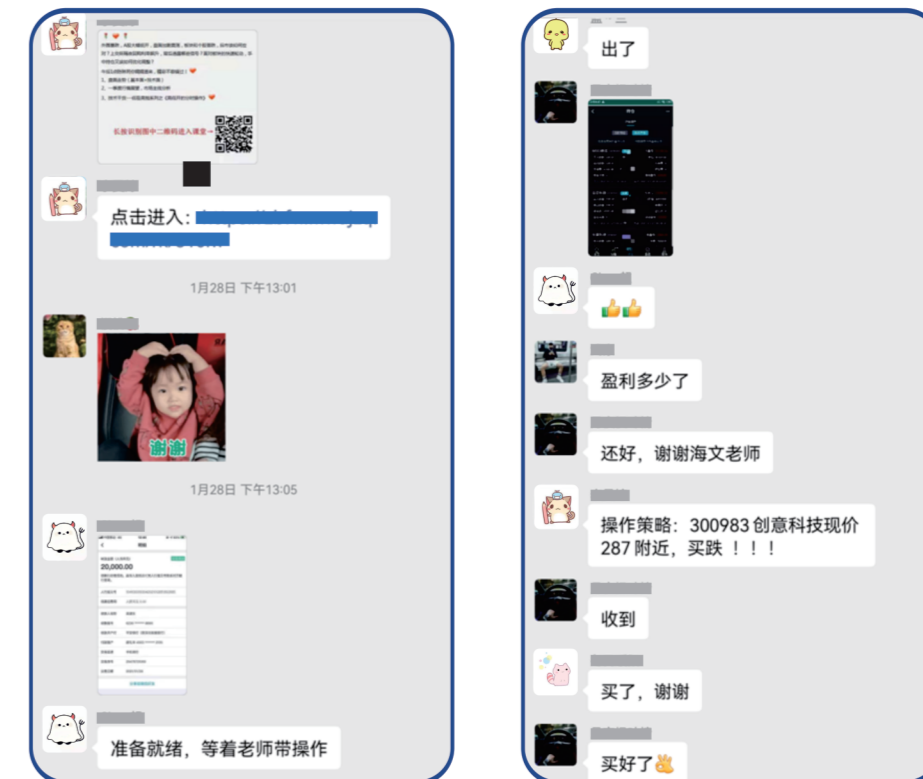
长按识别图中二维码进入课堂→

点击进入：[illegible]

1月28日 下午13:01

谢谢

1月28日 下午13:05

20,000.00

准备就绪，等着老师带操作

出了

👍👍

盈利多少了

还好，谢谢海文老师

操作策略：300983 创意科技现价 287 附近，买跌 ！！！

收到

买了，谢谢

买好了✌